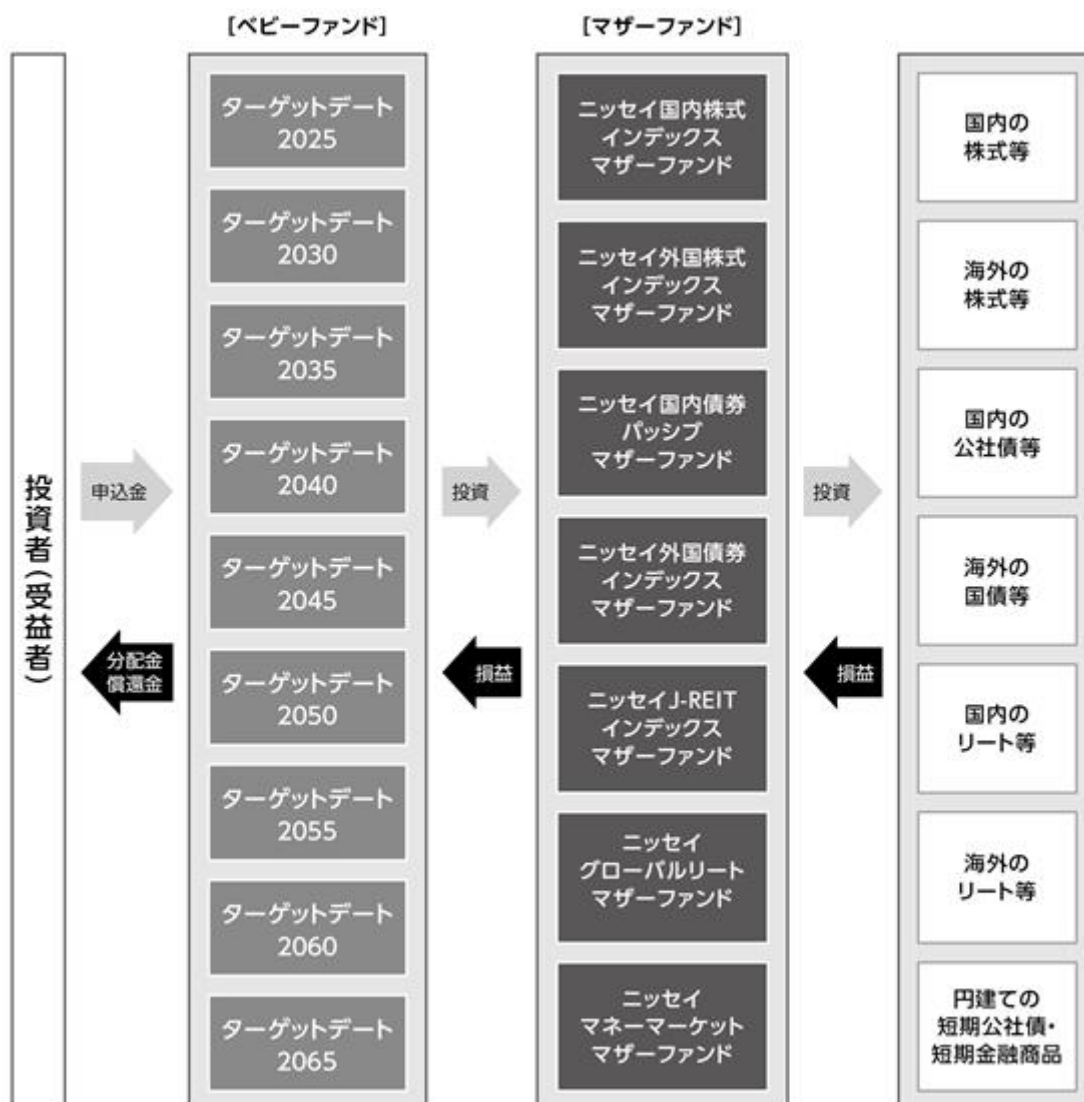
［ベビーファンド］

［マザーファンド］

投資者（受益者）

申込金

分配金
償還金

ターゲットデート 2025

ターゲットデート 2030

ターゲットデート 2035

ターゲットデート 2040

ターゲットデート 2045

ターゲットデート 2050

ターゲットデート 2055

ターゲットデート 2060

ターゲットデート 2065

投資

損益

ニッセイ国内株式インデックスマザーファンド

ニッセイ外国株式インデックスマザーファンド

ニッセイ国内債券パッシブマザーファンド

ニッセイ外国債券インデックスマザーファンド

ニッセイJ-REITインデックスマザーファンド

ニッセイグローバルリートマザーファンド

ニッセイマネーマーケットマザーファンド

投資

損益

国内の株式等

海外の株式等

国内の公社債等

海外の国債等

国内のリート等

海外のリート等

円建ての短期公社債・短期金融商品